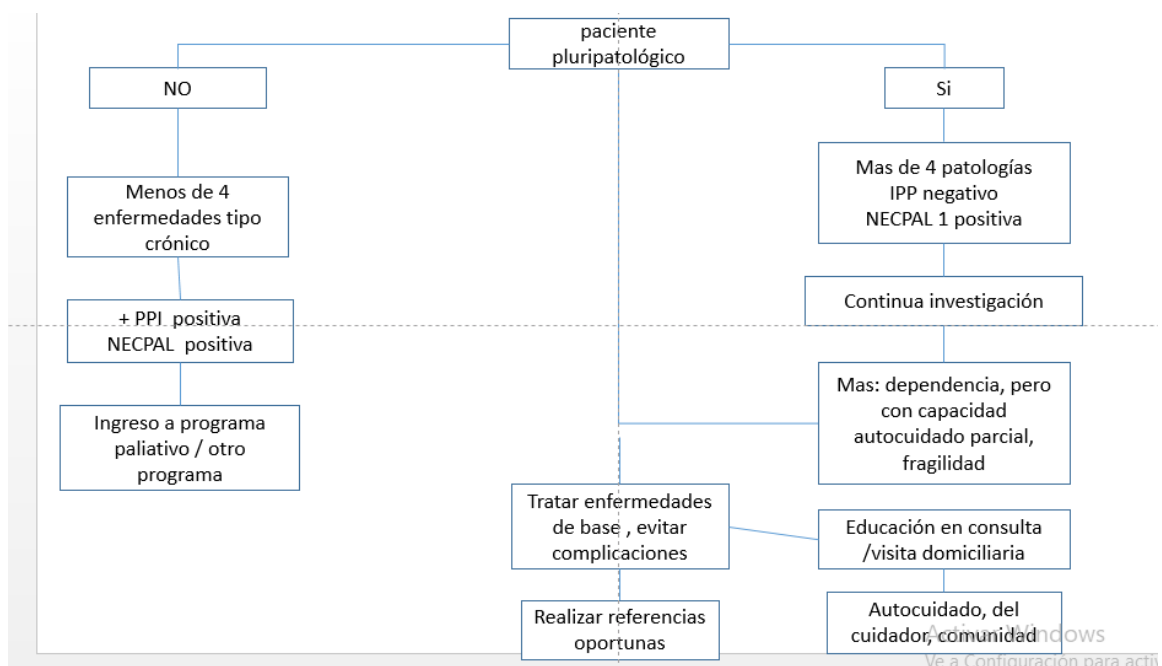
paciente pluripatológico

NO

Si

Menos de 4 enfermedades tipo crónico

+ PPI positiva
NECPAL positiva

Ingreso a programa paliativo / otro programa

Mas de 4 patologías
IPP negativo
NECPAL 1 positiva

Continua investigación

Mas: dependencia, pero con capacidad autocuidado parcial, fragilidad

Tratar enfermedades de base , evitar complicaciones

Educación en consulta /visita domiciliaria

Realizar referencias oportunas

Autocuidado, del cuidador, comunidad

Activar Windows
Ve a Configuración para acti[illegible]